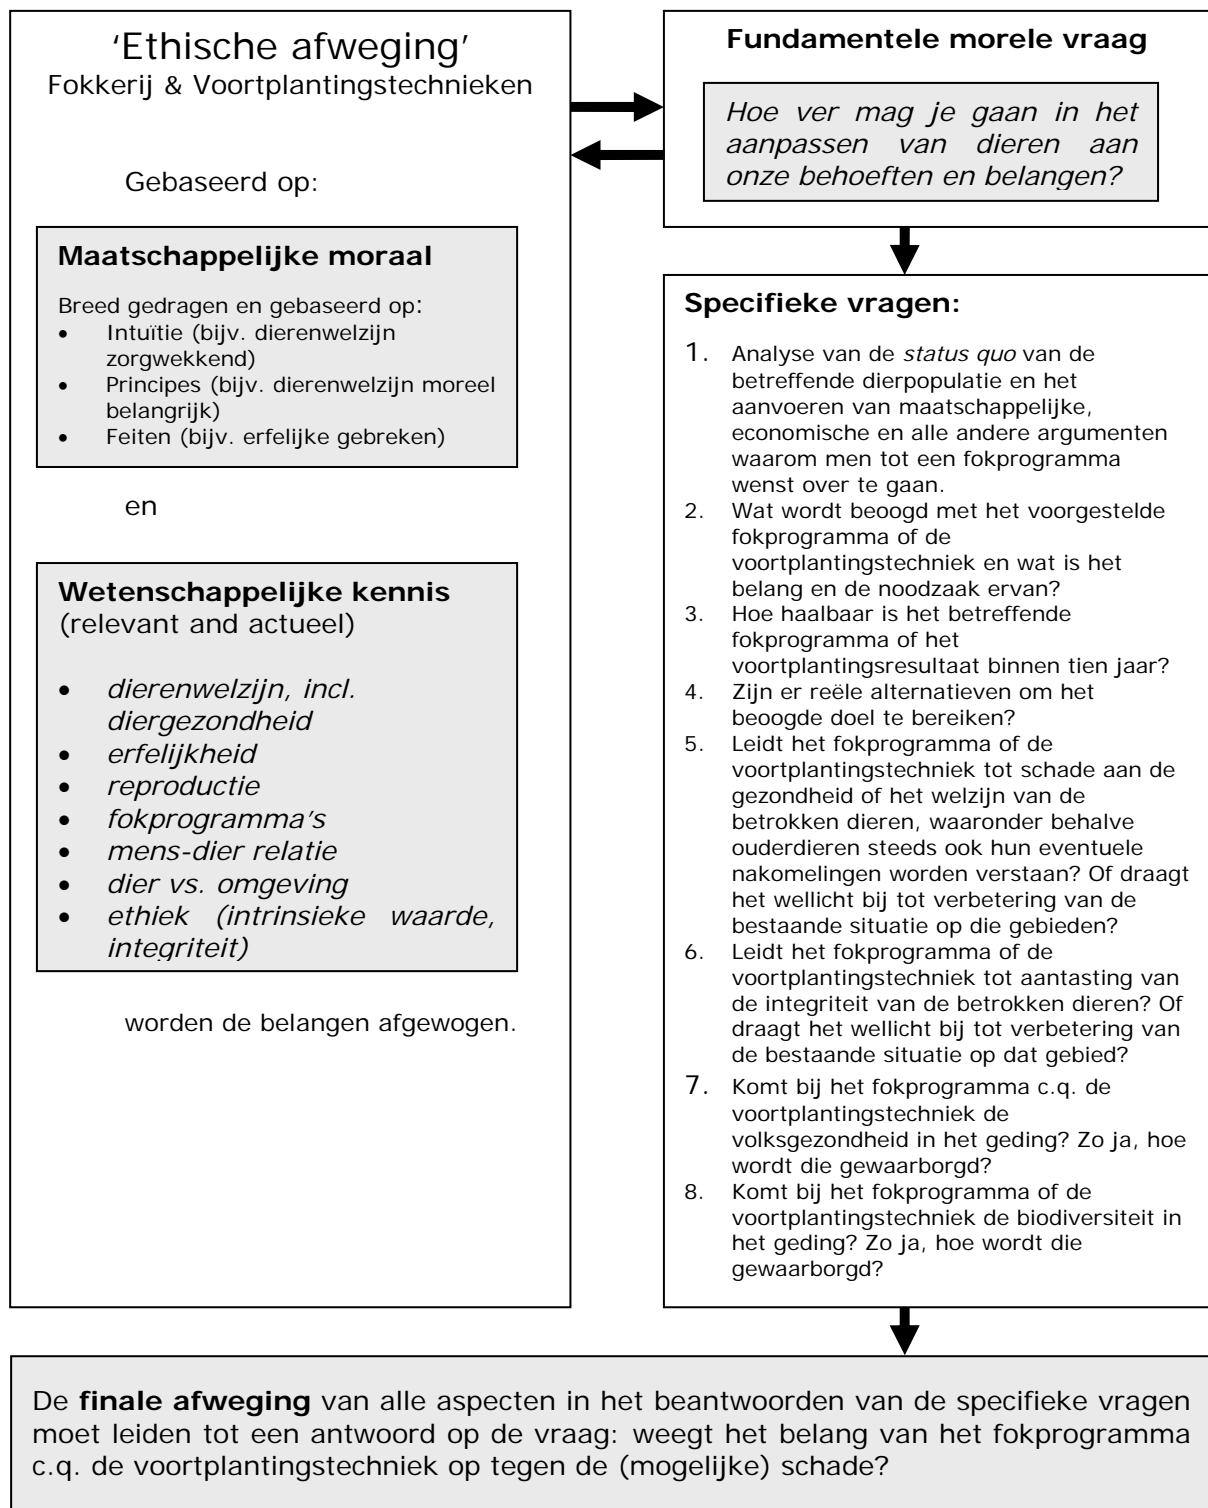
'Ethische afweging'
Fokkerij & Voortplantingstechnieken

Gebaseerd op:

**Maatschappelijke moraal**

Breed gedragen en gebaseerd op:
- Intuïtie (bijv. dierenwelzijn zorgwekkend)
- Principes (bijv. dierenwelzijn moreel belangrijk)
- Feiten (bijv. erfelijke gebreken)

en

**Wetenschappelijke kennis**
(relevant and actueel)

- *dierenwelzijn, incl. diergezondheid*
- *erfelijkheid*
- *reproductie*
- *fokprogramma's*
- *mens-dier relatie*
- *dier vs. omgeving*
- *ethiek (intrinsieke waarde, integriteit)*

worden de belangen afgewogen.

**Fundamentele morele vraag**

*Hoe ver mag je gaan in het aanpassen van dieren aan onze behoeften en belangen?*

**Specifieke vragen:**

1. Analyse van de *status quo* van de betreffende dierpopulatie en het aanvoeren van maatschappelijke, economische en alle andere argumenten waarom men tot een fokprogramma wenst over te gaan.
2. Wat wordt beoogd met het voorgestelde fokprogramma of de voortplantingstechniek en wat is het belang en de noodzaak ervan?
3. Hoe haalbaar is het betreffende fokprogramma of het voortplantingsresultaat binnen tien jaar?
4. Zijn er reële alternatieven om het beoogde doel te bereiken?
5. Leidt het fokprogramma of de voortplantingstechniek tot schade aan de gezondheid of het welzijn van de betrokken dieren, waaronder behalve ouderdieren steeds ook hun eventuele nakomelingen worden verstaan? Of draagt het wellicht bij tot verbetering van de bestaande situatie op die gebieden?
6. Leidt het fokprogramma of de voortplantingstechniek tot aantasting van de integriteit van de betrokken dieren? Of draagt het wellicht bij tot verbetering van de bestaande situatie op dat gebied?
7. Komt bij het fokprogramma c.q. de voortplantingstechniek de volksgezondheid in het geding? Zo ja, hoe wordt die gewaarborgd?
8. Komt bij het fokprogramma of de voortplantingstechniek de biodiversiteit in het geding? Zo ja, hoe wordt die gewaarborgd?

De **finale afweging** van alle aspecten in het beantwoorden van de specifieke vragen moet leiden tot een antwoord op de vraag: weegt het belang van het fokprogramma c.q. de voortplantingstechniek op tegen de (mogelijke) schade?